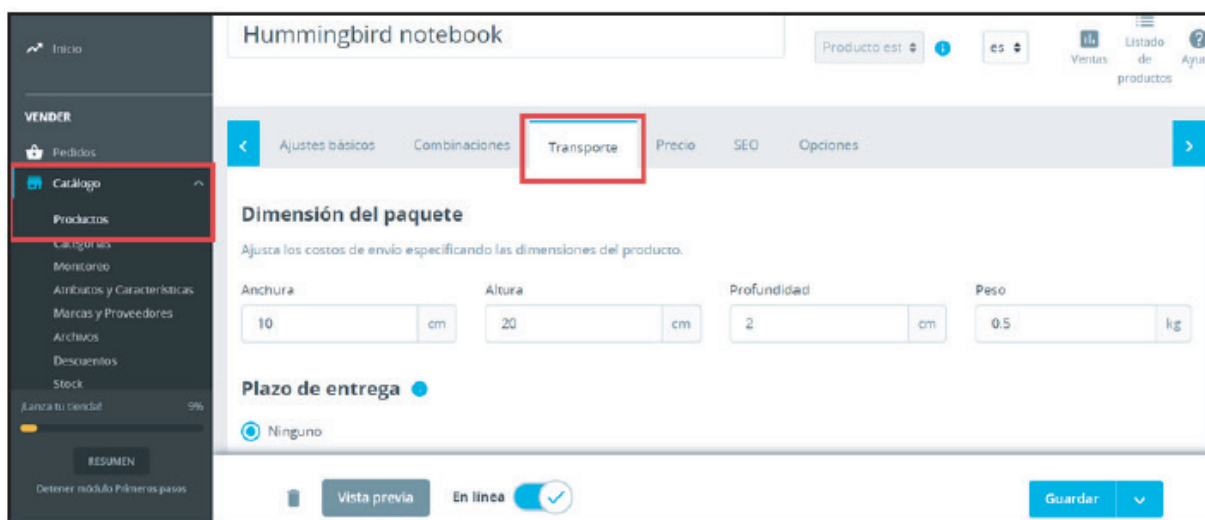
Inicio

VENDER

Pedidos

Catálogo

Productos

Categorías

Monitoreo

Atributos y Características

Marcas y Proveedores

Archivos

Descuentos

Stock

¡Lanza tu tienda! 9%

RESUMEN

Detener módulo Primeros pasos

Hummingbird notebook

Producto est

es

Ventas

Listado de productos

Ayu

Ajustes básicos Combinaciones Transporte Precio SEO Opciones

Dimensión del paquete

Ajusta los costos de envío especificando las dimensiones del producto.

| Anchura | | Altura | | Profundidad | | Peso | |
|---|---|---|---|---|---|---|---|
| 10 | cm | 20 | cm | 2 | cm | 0.5 | kg |

Plazo de entrega

Ninguno

Vista previa

En línea

Guardar